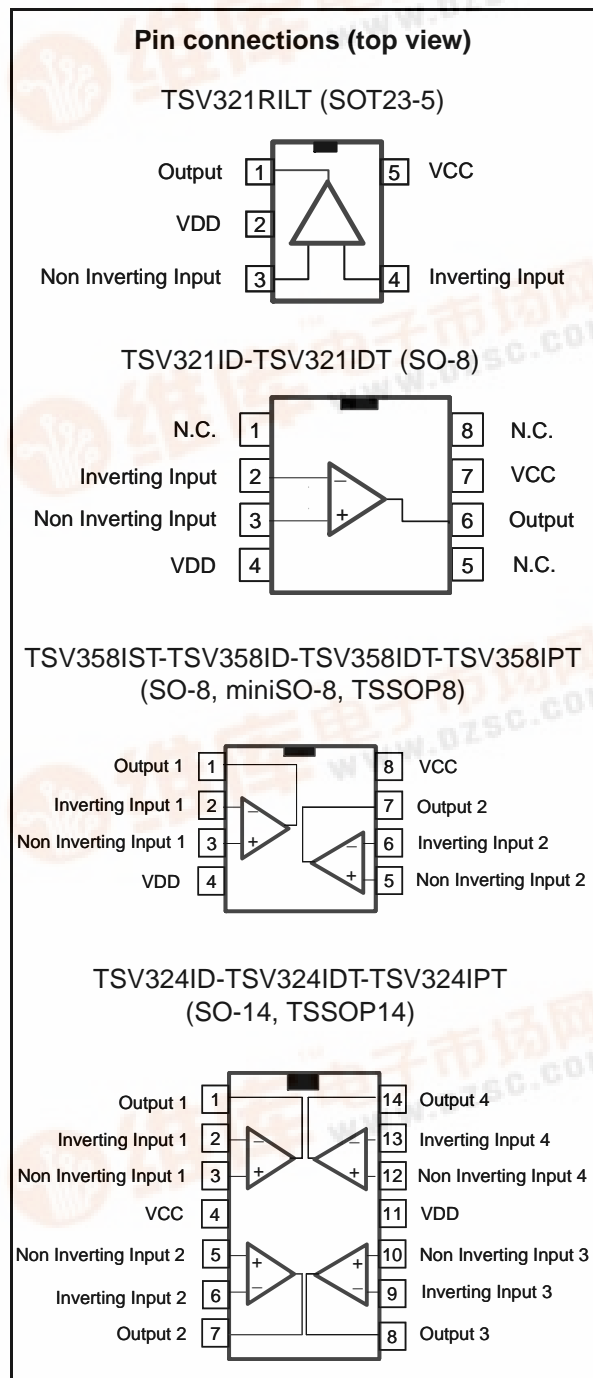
Pin connections (top view)

TSV321RILT (SOT23-5)

Output 1
VDD 2
Non Inverting Input 3
5 VCC
4 Inverting Input

TSV321ID-TSV321IDT (SO-8)

N.C. 1
Inverting Input 2
Non Inverting Input 3
VDD 4
8 N.C.
7 VCC
6 Output
5 N.C.
–
+

TSV358IST-TSV358ID-TSV358IDT-TSV358IPT (SO-8, miniSO-8, TSSOP8)

Output 1 1
Inverting Input 1 2
Non Inverting Input 1 3
VDD 4
8 VCC
7 Output 2
6 Inverting Input 2
5 Non Inverting Input 2
–
+
–
+

TSV324ID-TSV324IDT-TSV324IPT (SO-14, TSSOP14)

Output 1 1
Inverting Input 1 2
Non Inverting Input 1 3
VCC 4
Non Inverting Input 2 5
Inverting Input 2 6
Output 2 7
14 Output 4
13 Inverting Input 4
12 Non Inverting Input 4
11 VDD
10 Non Inverting Input 3
9 Inverting Input 3
8 Output 3
–
+
–
+
+
–
+
–

www.dzsc.com